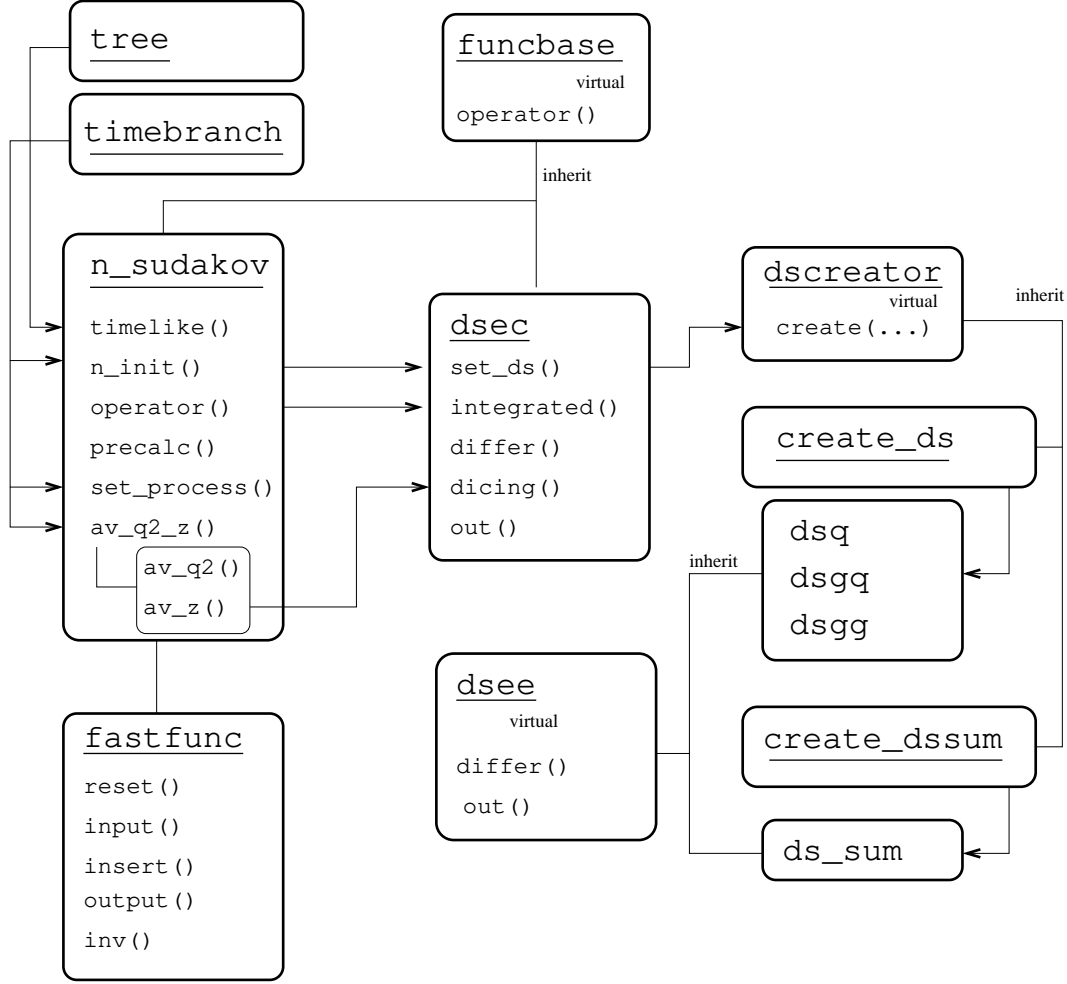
tree

timebranch

funcbase
virtual
operator()

inherit

n_sudakov
timelike()
n_init()
operator()
precalc()
set_process()
av_q2_z()
av_q2()
av_z()

dsec
set_ds()
integrated()
differ()
dicing()
out()

dscreator
virtual
create(...)

inherit

create_ds

dsq
dsgq
dsgg

inherit

dsee
virtual
differ()
out()

create_dssum

ds_sum

fastfunc
reset()
input()
insert()
output()
inv()